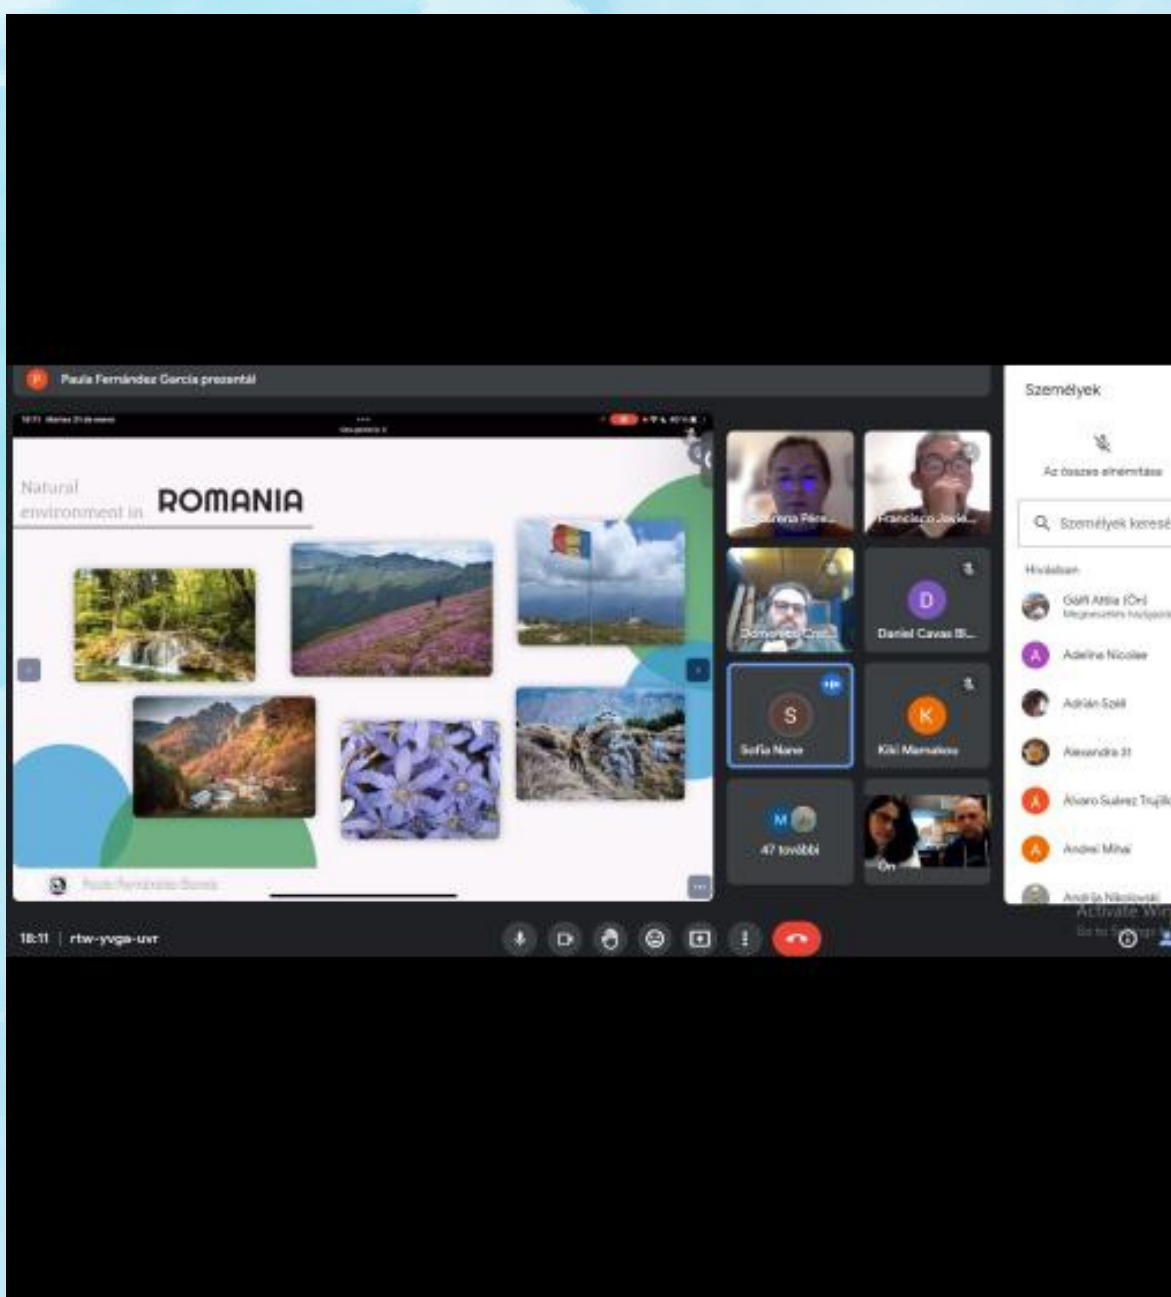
P Paula Fernández García prezentál

Natural environment in ROMANIA

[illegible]

Lorena Fern...
Francisco Javie...
Domenico Cru...
D Daniel Cavas Bl...
S Sofia Nane
K Kiki Mamalou
M 47 további
Ön

Személyek
Az összes elnémítása
Személyek keresé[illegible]
Hívásban
Gál Attila (Ön)
Megbeszélés házigazda
A Adeline Nicolae
Adrián Szél
Alexandra H
A Álvaro Suárez Trujillo
A Andrei Mihai
Andrija Nikolovski

18:11 | rtw-yvga-uvr

Activate Win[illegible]
Go to S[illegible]